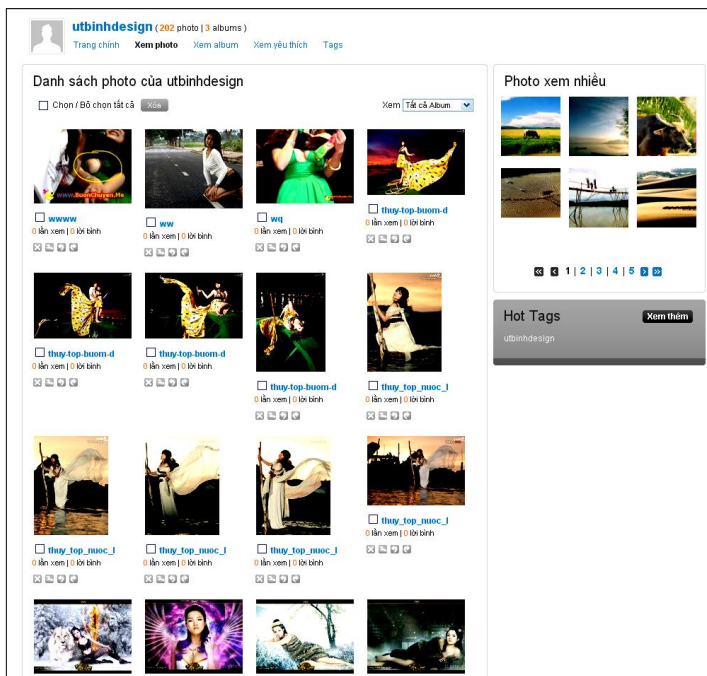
utbinhdesign ( 202 photo | 3 albums )

Trang chính   Xem photo   Xem album   Xem yêu thích   Tags

Danh sách photo của utbinhdesign

Chọn / Bỏ chọn tất cả   Xóa

Xem Tất cả Album

www.BuonChuyen.Me

wwww
0 lần xem | 0 lời bình

ww
0 lần xem | 0 lời bình

wq
0 lần xem | 0 lời bình

thuy-top-buom-d
0 lần xem | 0 lời bình

thuy-top-buom-d
0 lần xem | 0 lời bình

thuy-top-buom-d
0 lần xem | 0 lời bình

thuy-top-buom-d
0 lần xem | 0 lời bình

thuy_top_nuoc_l
0 lần xem | 0 lời bình

thuy_top_nuoc_l
0 lần xem | 0 lời bình

thuy_top_nuoc_l
0 lần xem | 0 lời bình

thuy_top_nuoc_l
0 lần xem | 0 lời bình

thuy_top_nuoc_l
0 lần xem | 0 lời bình

Photo xem nhiều

1 | 2 | 3 | 4 | 5

Hot Tags   Xem thêm

utbinhdesign